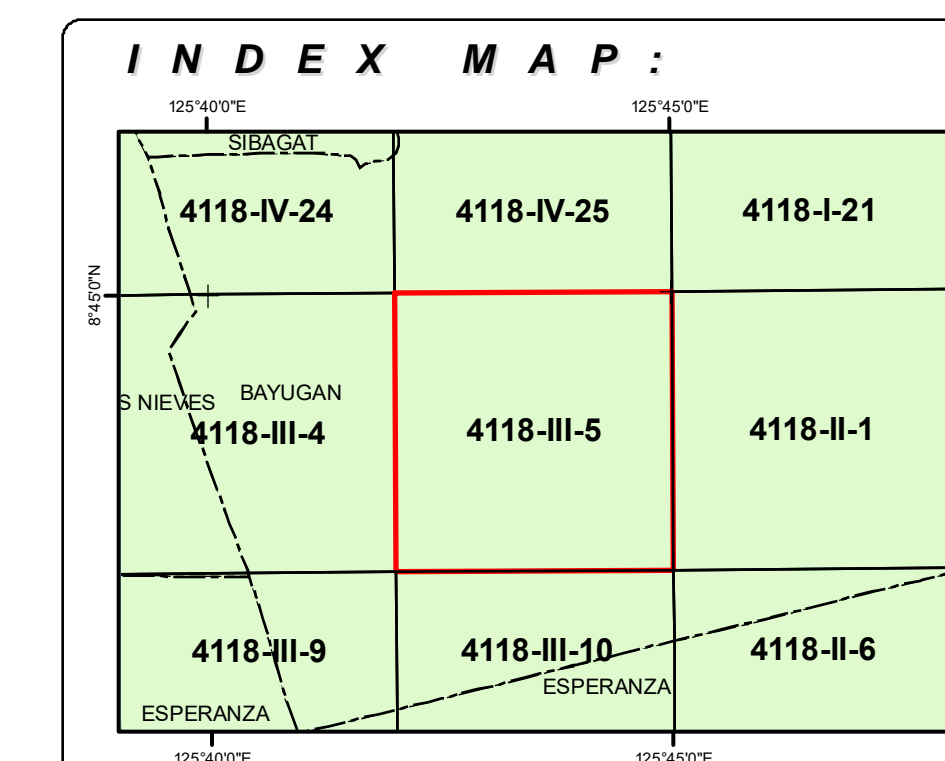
INDEX MAP:

125°40'0"E
125°45'0"E
8°45'0"N

SIBAGAT
4118-IV-24
4118-IV-25
4118-I-21

S NIEVES
BAYUGAN
4118-III-4
4118-III-5
4118-II-1

4118-III-9
4118-III-10
4118-II-6
ESPERANZA
ESPERANZA

125°40'0"E
125°45'0"E